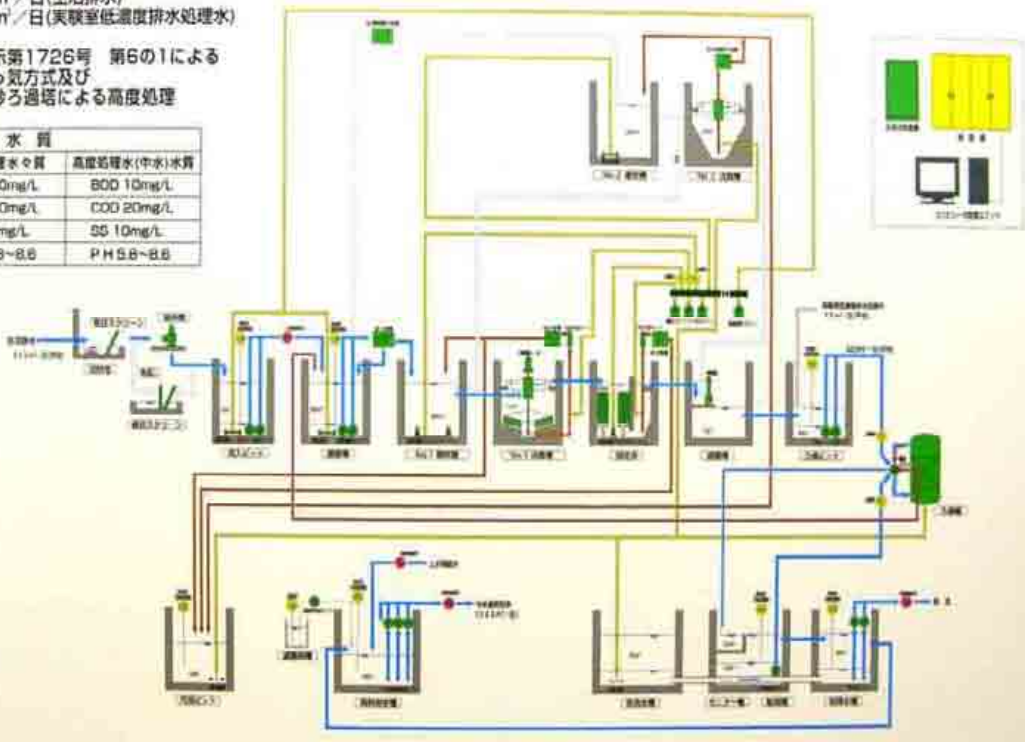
m³/日(実験室低濃度排水処理水)

示第1726号 第6の1による
気方式及び
ろ過塔による高度処理

| 水 質 | |
|---|---|
| 理水々質 | 高度処理水(中水)水質 |
| 0mg/L | BOD 10mg/L |
| 0mg/L | COD 20mg/L |
| mg/L | SS 10mg/L |
| 8~8.6 | PH5.8~8.6 |

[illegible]